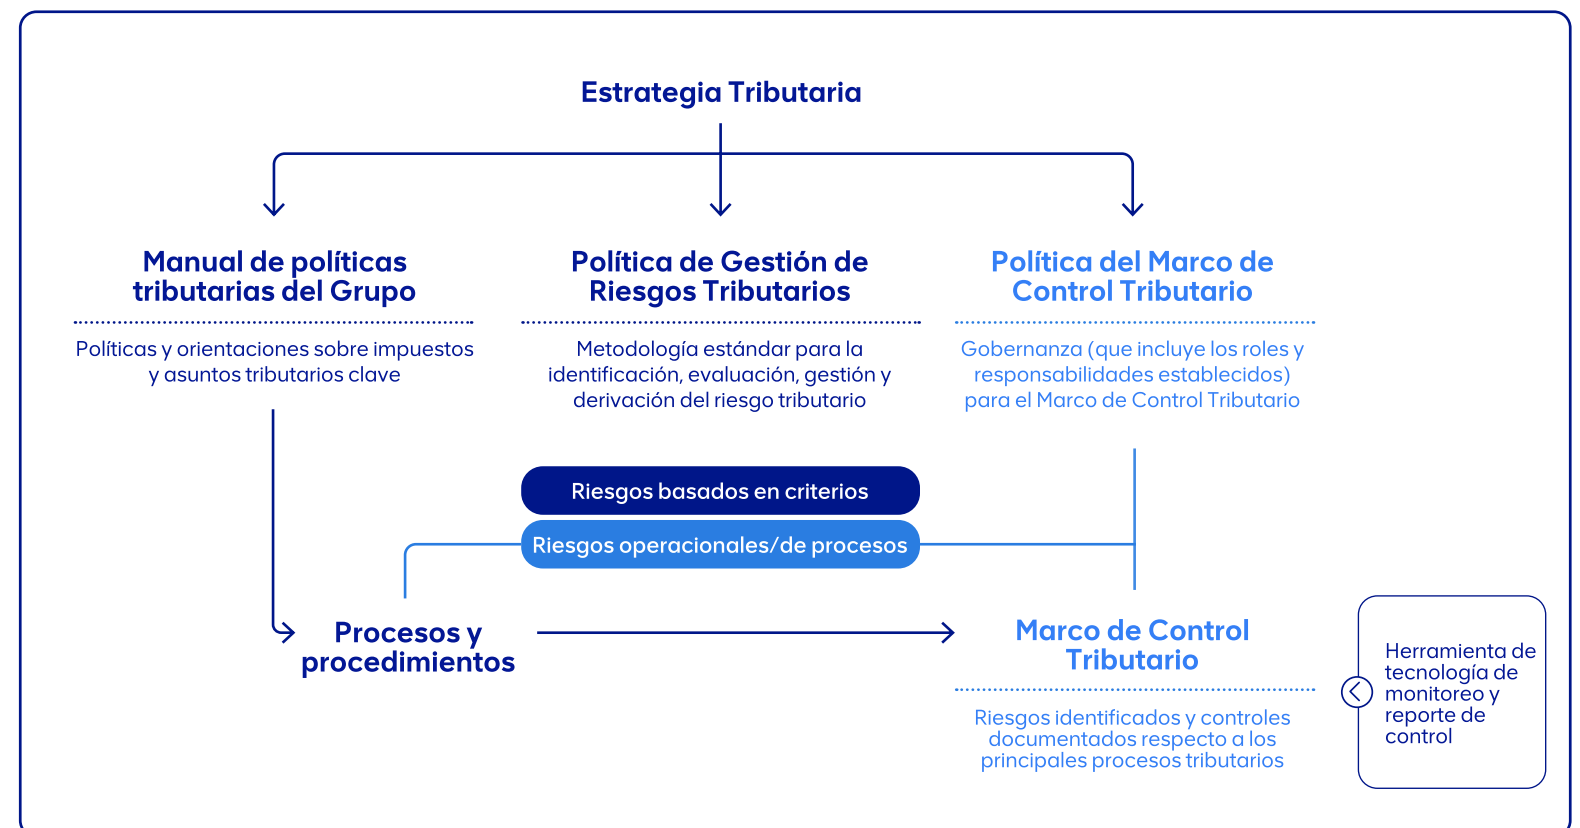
Estrategia Tributaria

Manual de políticas tributarias del Grupo

Políticas y orientaciones sobre impuestos y asuntos tributarios clave

Política de Gestión de Riesgos Tributarios

Metodología estándar para la identificación, evaluación, gestión y derivación del riesgo tributario

Política del Marco de Control Tributario

Gobernanza (que incluye los roles y responsabilidades establecidos) para el Marco de Control Tributario

Riesgos basados en criterios

Riesgos operacionales/de procesos

Procesos y procedimientos

Marco de Control Tributario

Riesgos identificados y controles documentados respecto a los principales procesos tributarios

Herramienta de tecnología de monitoreo y reporte de control